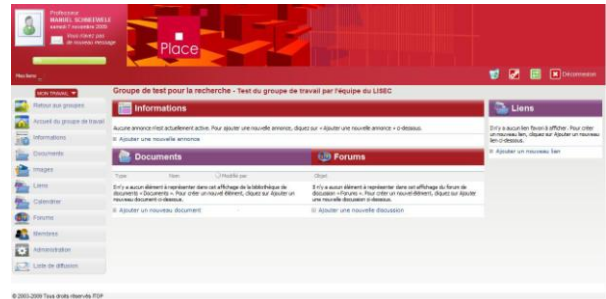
Professeur
MARIEL SCHNEWELE
samedi 7 novembre 2009
Vous n'avez pas de nouveau message

Place

Mes liens

Déconnexion

MON TRAVAIL

Retour aux groupes
Accueil du groupe de travail
Informations
Documents
Images
Liens
Calendrier
Forums
Membres
Administration
Liste de diffusion

Groupe de test pour la recherche - Test du groupe de travail par l'équipe du LISEC

Informations

Aucune annonce n'est actuellement active. Pour ajouter une nouvelle annonce, cliquez sur « Ajouter une nouvelle annonce » ci-dessous.

Ajouter une nouvelle annonce

Documents

| Type | Nom | Modifié par |
|---|---|---|

Il n'y a aucun élément à représenter dans cet affichage de la bibliothèque de documents « Documents ». Pour créer un nouvel élément, cliquez sur Ajouter un nouveau document ci-dessous.

Ajouter un nouveau document

Forums

Objet

Il n'y a aucun élément à représenter dans cet affichage du forum de discussion « Forums ». Pour créer un nouvel élément, cliquez sur Ajouter une nouvelle discussion ci-dessous.

Ajouter une nouvelle discussion

Liens

Il n'y a aucun lien favori à afficher. Pour créer un nouveau lien, cliquez sur Ajouter un nouveau lien ci-dessous.

Ajouter un nouveau lien

© 2003-2009 Tous droits réservés ITOP